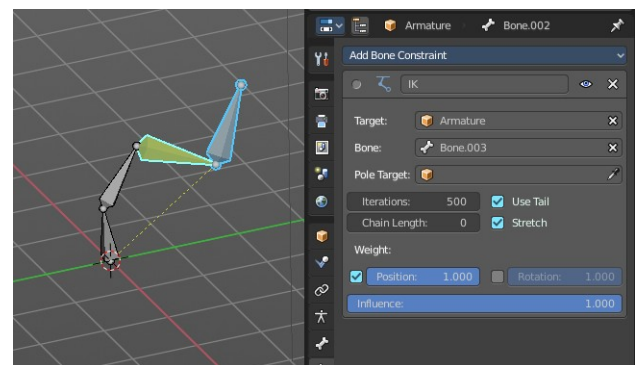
Armature > Bone.002

Add Bone Constraint

IK

Target: Armature

Bone: Bone.003

Pole Target:

Iterations: 500

Use Tail

Chain Length: 0

Stretch

Weight:

Position: 1.000

Rotation: 1.000

Influence: 1.000